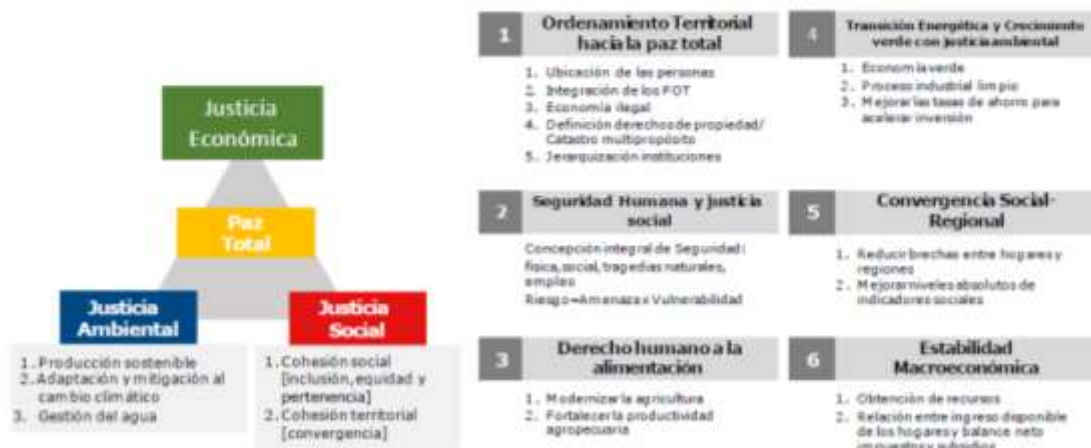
Justicia Económica

Paz Total

Justicia Ambiental

Justicia Social

1. Producción sostenible
2. Adaptación y mitigación al cambio climático
3. Gestión del agua

1. Cohesión social [inclusión, equidad y pertenencia]
2. Cohesión territorial [convergencia]

1 Ordenamiento Territorial hacia la paz total

1. Ubicación de las personas
2. Integración de los POT
3. Economía ilegal
4. Definición derechos de propiedad/ Catastro multipropósito
5. Jerarquización instituciones

2 Seguridad Humana y justicia social

Concepción integral de Seguridad: física, social, tragedias naturales, empleo
Riesgo=Amenaza x Vulnerabilidad

3 Derecho humano a la alimentación

1. Modernizar la agricultura
2. Fortalecer la productividad agropecuaria

4 Transición Energética y Crecimiento verde con justicia ambiental

1. Economía verde
2. Proceso industrial limpio
3. Mejorar las tasas de ahorro para acelerar inversión

5 Convergencia Social-Regional

1. Reducir brechas entre hogares y regiones
2. Mejorar niveles absolutos de indicadores sociales

6 Estabilidad Macroeconómica

1. Obtención de recursos
2. Relación entre ingreso disponible de los hogares y balance neto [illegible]